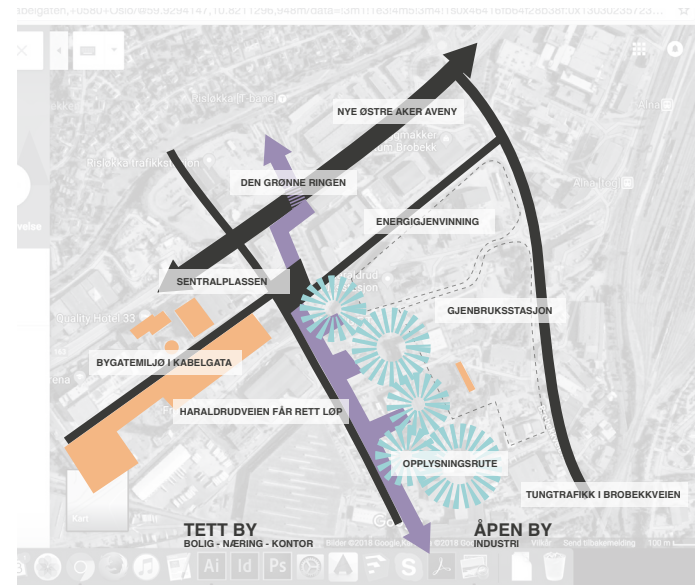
NYE ØSTRE AKER AVENY

DEN GRØNNE RINGEN

ENERGIGJENVINNING

SENTRALPLASSEN

GJENBRUKSSTASJON

BYGATEMILJØ I KABELGATA

HARALDRUDVEIEN FÅR RETT LØP

OPPLYSNINGSRUTE

TUNGTRAFIKK I BROBEKKVEIEN

TETT BY
BOLIG - NÆRING - KONTOR

ÅPEN BY
INDUSTRI

Risløkka
Risløkka trafikkstasjon
Quality Hotel 33
Alna
Kart
Google
Bilder ©2018 Google
Vilkår
Send tilbakemelding
100 m